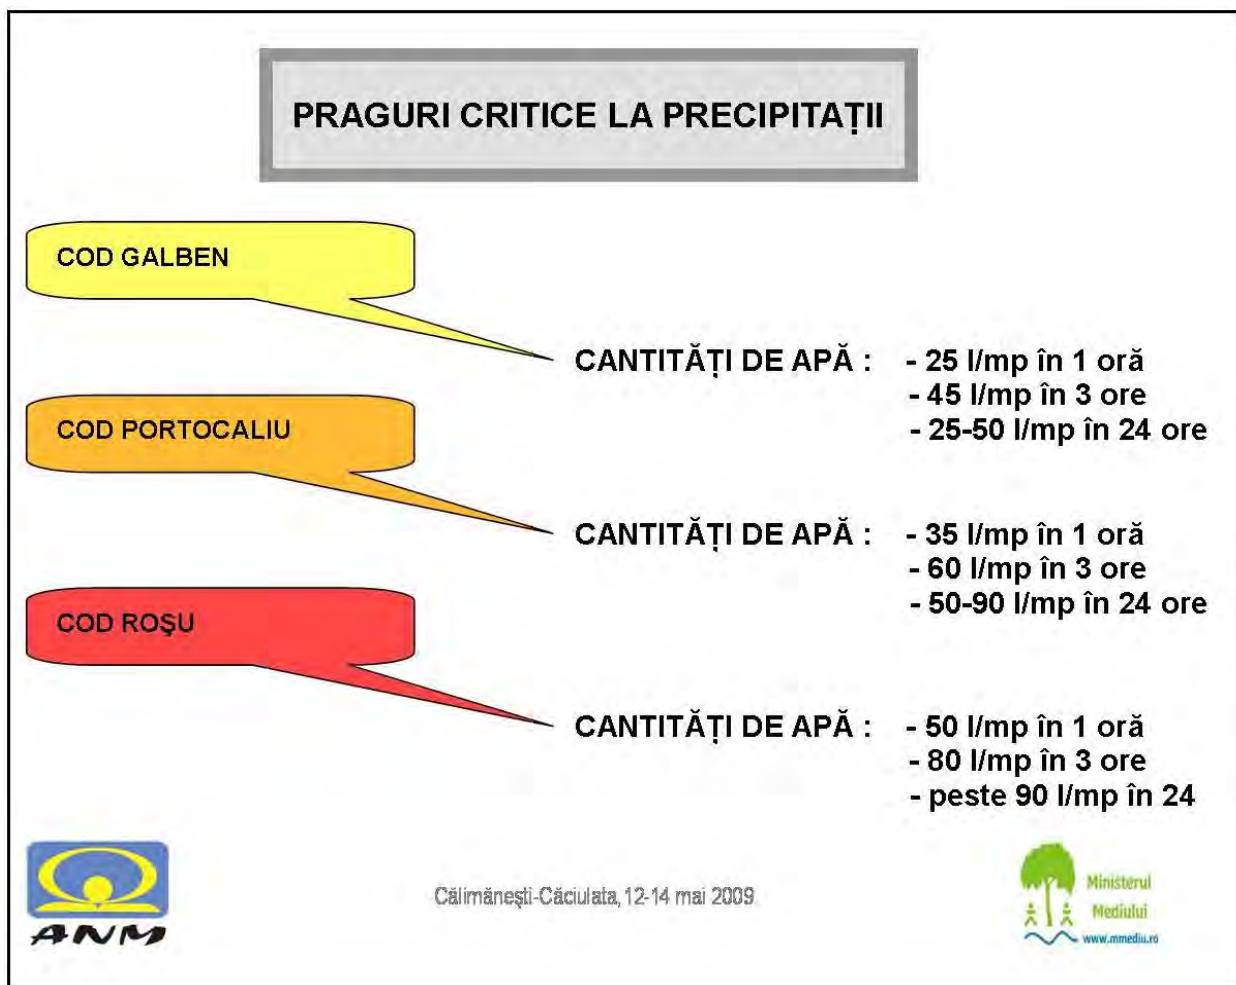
PRAGURI CRITICE LA PRECIPITAȚII

COD GALBEN

CANTITĂȚI DE APĂ : - 25 l/mp în 1 oră
- 45 l/mp în 3 ore
- 25-50 l/mp în 24 ore

COD PORTOCALIU

CANTITĂȚI DE APĂ : - 35 l/mp în 1 oră
- 60 l/mp în 3 ore
- 50-90 l/mp în 24 ore

COD ROŞU

CANTITĂȚI DE APĂ : - 50 l/mp în 1 oră
- 80 l/mp în 3 ore
- peste 90 l/mp în 24

ANM

Călimănești-Căciulata, 12-14 mai 2009

Ministerul Mediului
www.mmediu.ro